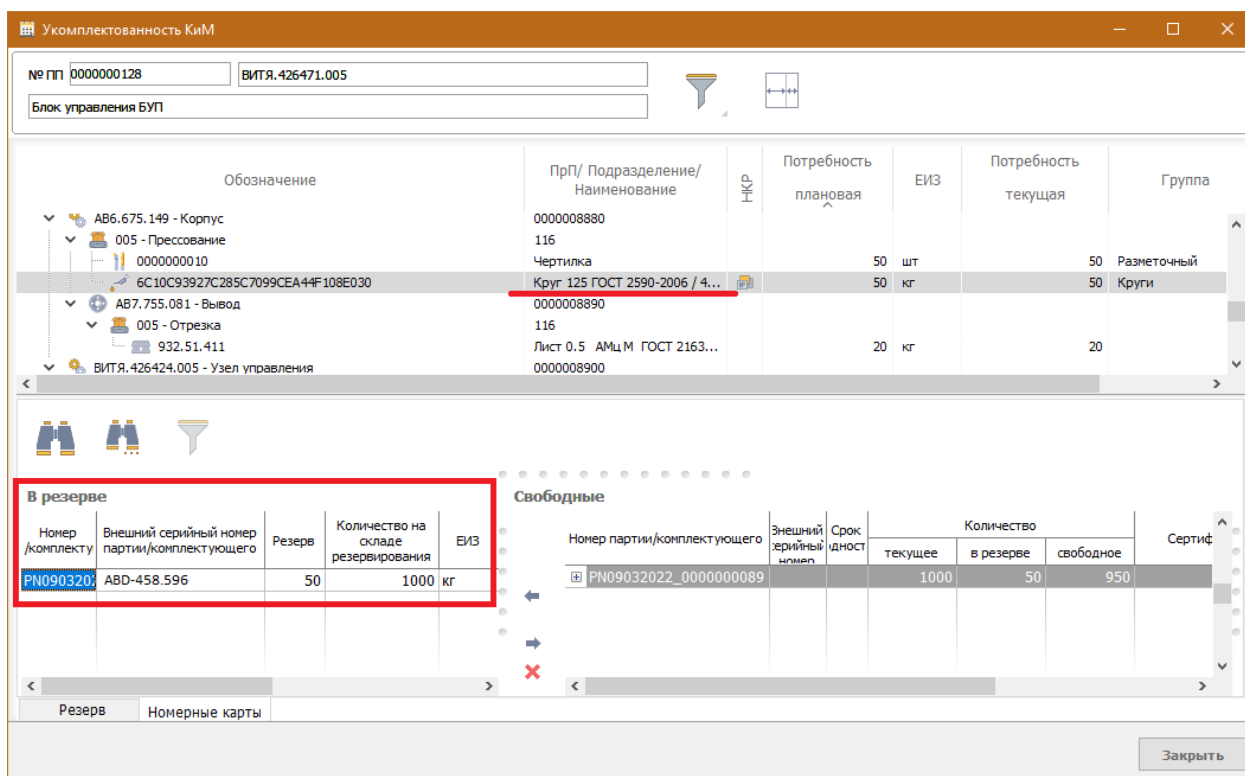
Укомплектованность КиМ

№ ПП 0000000128 ВИТЯ.426471.005

Блок управления БУП

| Обозначение | ПрП/ Подразделение/ Наименование | НКР | Потребность плановая | ЕИЗ | Потребность текущая | Группа |
|---|---|---|---|---|---|---|
| АБ6.675.149 - Корпус | 0000008880 | | | | | |
| 005 - Прессование | 116 | | | | | |
| 0000000010 | Чертилка | | 50 | шт | 50 | Разметочный |
| 6C10C93927C285C7099CEA44F108E030 | Круг 125 ГОСТ 2590-2006 / 4... | | 50 | кг | 50 | Круги |
| АБ7.755.081 - Вывод | 0000008890 | | | | | |
| 005 - Отрезка | 116 | | | | | |
| 932.51.411 | Лист 0.5 АМц М ГОСТ 2163... | | 20 | кг | 20 | |
| ВИТЯ.426424.005 - Узел управления | 0000008900 | | | | | |

В резерве

| Номер /комплекту | Внешний серийный номер партии/комплектующего | Резерв | Количество на складе резервирования | ЕИЗ |
|---|---|---|---|---|
| PN0903202 | ABD-458.596 | 50 | 1000 | кг |

Свободные

| Номер партии/комплектующего | Внешний серийный номер | Срок годност | Количество текущее | в резерве | свободное | Сертиф |
|---|---|---|---|---|---|---|
| PN09032022_0000000089 | | | 1000 | 50 | 950 | |

Резерв Номерные карты

Закрыть